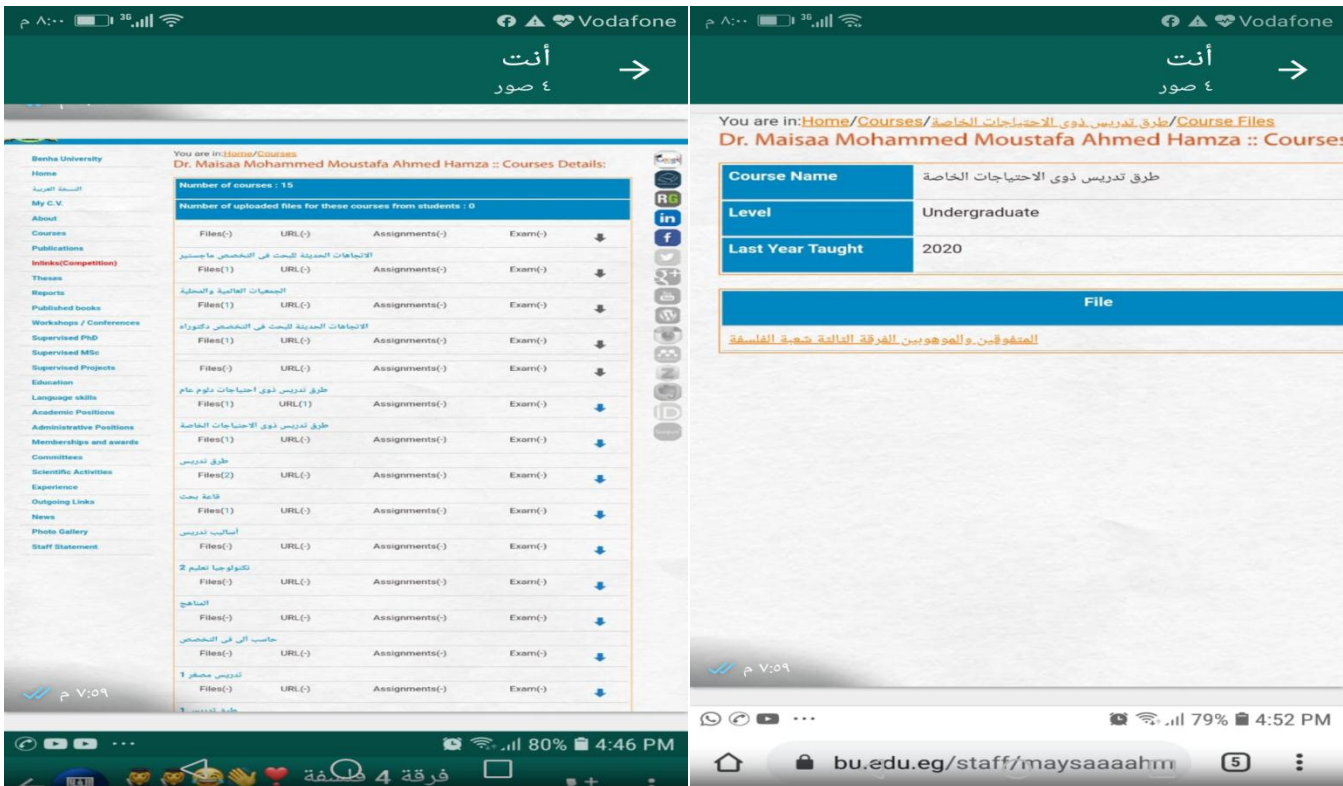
٨:٠٠ م 36 Vodafone

أنت
٤ صور

You are in:Home/Courses
Dr. Maisaa Mohammed Moustafa Ahmed Hamza :: Courses Details:

Benha University
Home
النسخة العربية
My C.V.
About
Courses
Publications
Inlinks(Competition)
Theses
Reports
Published books
Workshops / Conferences
Supervised PhD
Supervised MSc
Supervised Projects
Education
Language skills
Academic Positions
Administrative Positions
Memberships and awards
Committees
Scientific Activities
Experience
Outgoing Links
News
Photo Gallery
Staff Statement

Number of courses : 15

Number of uploaded files for these courses from students : 0

| Files(-) | URL(-) | Assignments(-) | Exam(-) |
|---|---|---|---|
| الاتجاهات الحديثة للبحث فى التخصص ماجستير | | | |
| Files(1) | URL(-) | Assignments(-) | Exam(-) |
| الجمعيات العالمية والمحلية | | | |
| Files(1) | URL(-) | Assignments(-) | Exam(-) |
| الاتجاهات الحديثة للبحث فى التخصص دكتوراه | | | |
| Files(1) | URL(-) | Assignments(-) | Exam(-) |
| Files(-) | URL(-) | Assignments(-) | Exam(-) |
| طرق تدريس ذوى احتياجات دلوم عام | | | |
| Files(1) | URL(1) | Assignments(-) | Exam(-) |
| طرق تدريس ذوى الاحتياجات الخاصة | | | |
| Files(1) | URL(-) | Assignments(-) | Exam(-) |
| طرق تدريس | | | |
| Files(2) | URL(-) | Assignments(-) | Exam(-) |
| قاعة بحث | | | |
| Files(1) | URL(-) | Assignments(-) | Exam(-) |
| أساليب تدريس | | | |
| Files(-) | URL(-) | Assignments(-) | Exam(-) |
| تكنولوجيا تعليم 2 | | | |
| Files(-) | URL(-) | Assignments(-) | Exam(-) |
| المناهج | | | |
| Files(-) | URL(-) | Assignments(-) | Exam(-) |
| حاسب الى فى التخصص | | | |
| Files(-) | URL(-) | Assignments(-) | Exam(-) |
| تدريس مصغر 1 | | | |
| Files(-) | URL(-) | Assignments(-) | Exam(-) |

٧:٥٩ م

80% 4:46 PM

فرقة 4 فلسفة

٨:٠٠ م 36 Vodafone

أنت
٤ صور

You are in:Home/Courses/طرق تدريس ذوى الاحتياجات الخاصة/Course Files
Dr. Maisaa Mohammed Moustafa Ahmed Hamza :: Courses

| Course Name | طرق تدريس ذوى الاحتياجات الخاصة |
|---|---|
| Level | Undergraduate |
| Last Year Taught | 2020 |

File

المتفوقين والموهوبين الفرقة الثالثة شعبة الفلسفة

٧:٥٩ م

79% 4:52 PM

bu.edu.eg/staff/maysaaahm
5